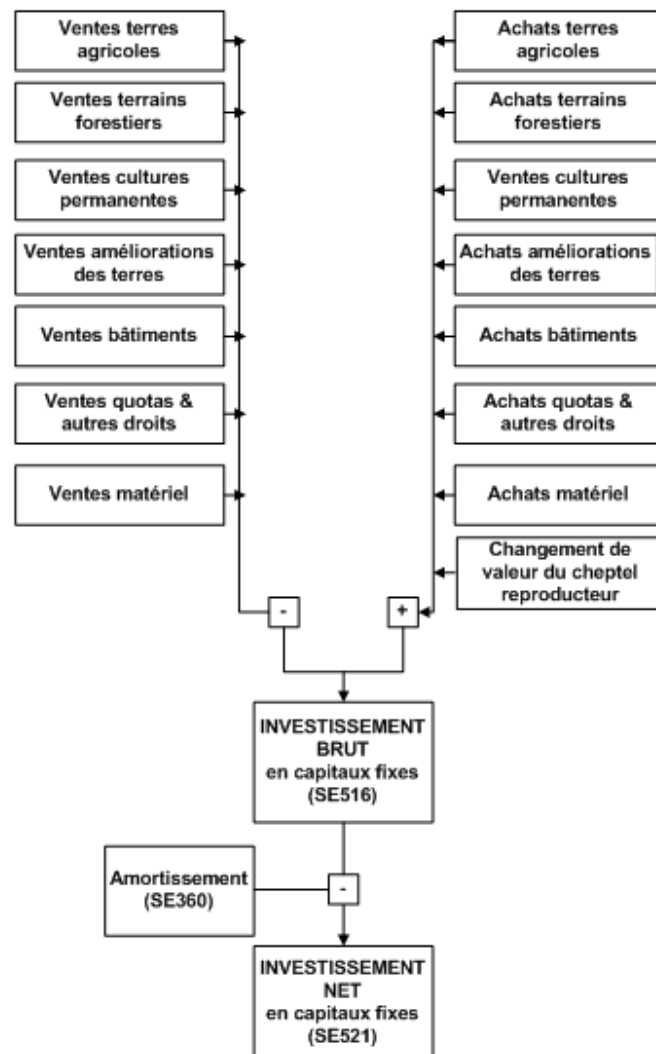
Ventes terres agricoles

Ventes terrains forestiers

Ventes cultures permanentes

Ventes améliorations des terres

Ventes bâtiments

Ventes quotas & autres droits

Ventes matériel

Achats terres agricoles

Achats terrains forestiers

Ventes cultures permanentes

Achats améliorations des terres

Achats bâtiments

Achats quotas & autres droits

Achats matériel

Changement de valeur du cheptel reproducteur

-

+

INVESTISSEMENT BRUT en capitaux fixes (SE516)

Amortissement (SE360)

-

INVESTISSEMENT NET en capitaux fixes (SE521)